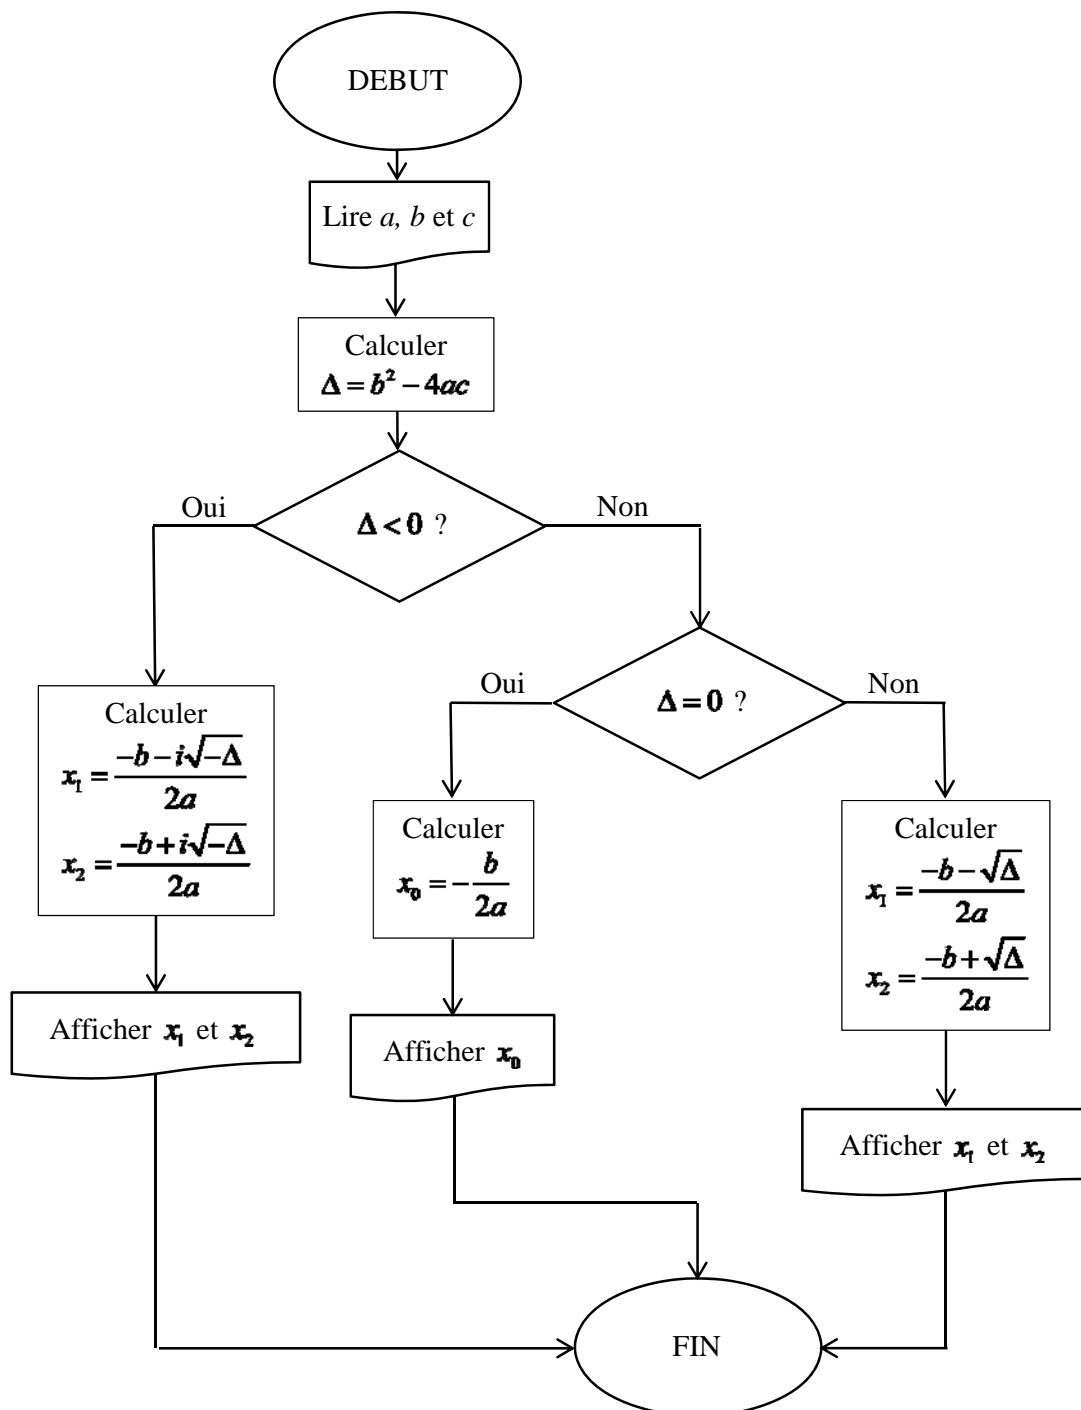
DEBUT

Lire $a$, $b$ et $c$

Calculer $\Delta = b^2 - 4ac$

$\Delta < 0$ ?

Oui

Non

Calculer $x_1 = \frac{-b - i\sqrt{-\Delta}}{2a}$ $x_2 = \frac{-b + i\sqrt{-\Delta}}{2a}$

Afficher $x_1$ et $x_2$

$\Delta = 0$ ?

Oui

Non

Calculer $x_0 = -\frac{b}{2a}$

Afficher $x_0$

Calculer $x_1 = \frac{-b - \sqrt{\Delta}}{2a}$ $x_2 = \frac{-b + \sqrt{\Delta}}{2a}$

Afficher $x_1$ et $x_2$

FIN